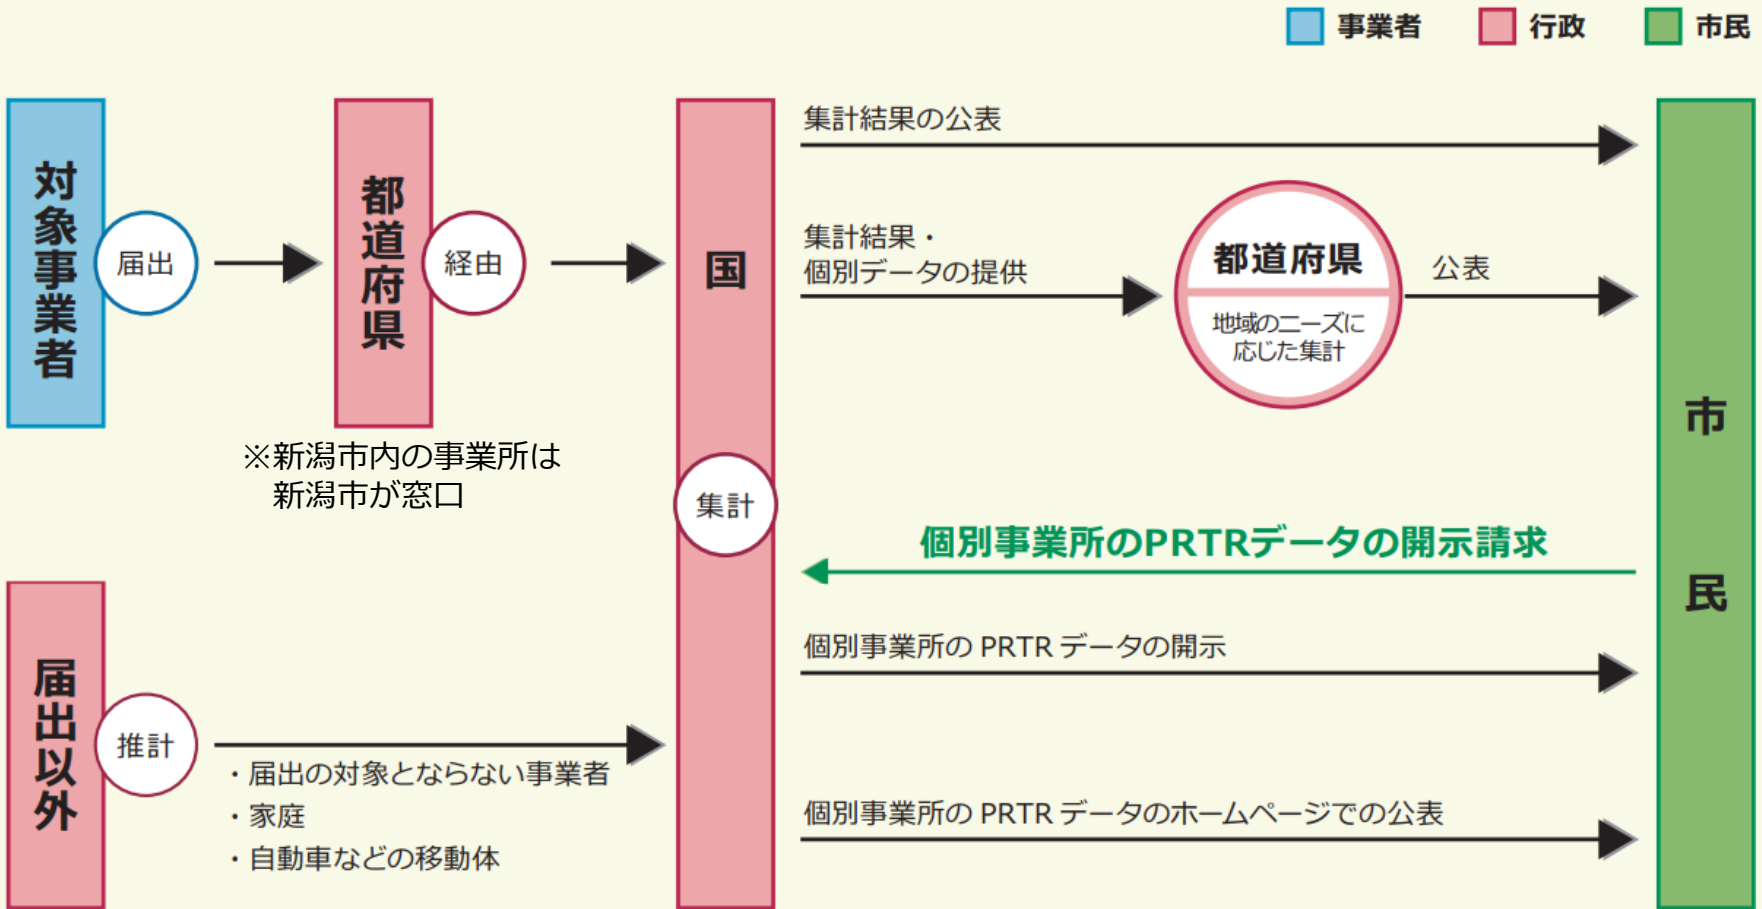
事業者　行政　市民

対象事業者

届出

都道府県

経由

国

集計結果の公表

集計結果・
個別データの提供

都道府県

地域のニーズに
応じた集計

公表

市民

※新潟市内の事業所は
新潟市が窓口

集計

個別事業所のPRTRデータの開示請求

個別事業所の PRTR データの開示

届出以外

推計

・届出の対象とならない事業者
・家庭
・自動車などの移動体

個別事業所の PRTR データのホームページでの公表